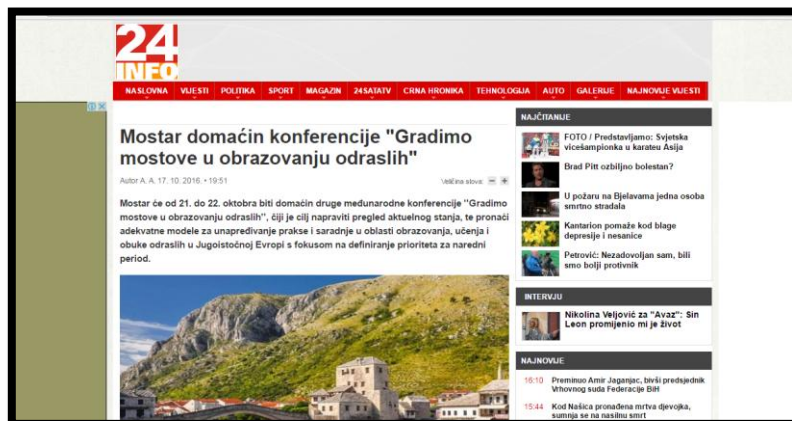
24 INFO

NASLOVNA VIJESTI POLITIKA SPORT MAGAZIN 24SATATV CRNA HRONIKA TEHNOLOGIJA AUTO GALERIJE NAJNOVIJE VIJESTI

Mostar domaćin konferencije "Gradimo mostove u obrazovanju odraslih"

Autor A. A. 17. 10. 2016. • 19:51

Veličina slova:

Mostar će od 21. do 22. oktobra biti domaćin druge međunarodne konferencije "Gradimo mostove u obrazovanju odraslih", čiji je cilj napraviti pregled aktuelnog stanja, te pronaći adekvatne modele za unapređivanje prakse i saradnje u oblasti obrazovanja, učenja i obuke odraslih u Jugoistočnoj Evropi s fokusom na definiranje prioriteta za naredni period.

NAJČITANIJE

FOTO / Predstavljamo: Svjetska vicešampionka u karateu Asija

Brad Pitt ozbiljno bolestan?

U požaru na Bjelavama jedna osoba smrtno stradala

Kantarion pomaže kod blage depresije i nesanice

Petrović: Nezadovoljan sam, bili smo bolji protivnik

INTERVJU

Nikolina Veljović za "Avaz": Sin Leon promijenio mi je život

NAJNOVIJE

16:10 Preminuo Amir Jaganjac, bivši predsjednik Vrhovnog suda Federacije BiH

15:44 Kod Našica pronađena mrtva djevojka, sumnja se na nasilnu smrt